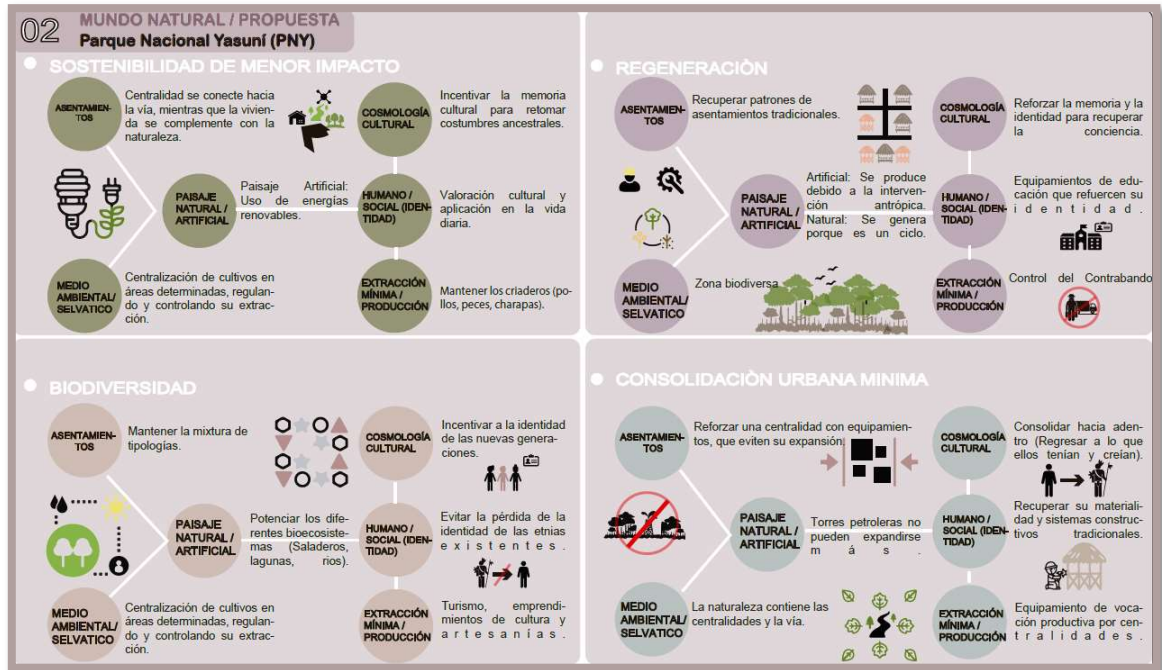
02 MUNDO NATURAL / PROPUESTA
Parque Nacional Yasuní (PNY)

SOSTENIBILIDAD DE MENOR IMPACTO

ASENTAMIENTOS
Centralidad se conecte hacia la vía, mientras que la vivienda se complemente con la naturaleza.

COSMOLOGÍA CULTURAL
Incentivar la memoria cultural para retomar costumbres ancestrales.

PAISAJE NATURAL / ARTIFICIAL
Paisaje Artificial: Uso de energías renovables.

HUMANO / SOCIAL (IDENTIDAD)
Valoración cultural y aplicación en la vida diaria.

MEDIO AMBIENTAL/ SELVATICO
Centralización de cultivos en áreas determinadas, regulando y controlando su extracción.

EXTRACCIÓN MÍNIMA / PRODUCCIÓN
Mantener los criaderos (pollos, peces, charapas).

REGENERACIÓN

ASENTAMIENTOS
Recuperar patrones de asentamientos tradicionales.

COSMOLOGÍA CULTURAL
Reforzar la memoria y la identidad para recuperar la conciencia.

PAISAJE NATURAL / ARTIFICIAL
Artificial: Se produce debido a la intervención antrópica.
Natural: Se genera porque es un ciclo.

HUMANO / SOCIAL (IDENTIDAD)
Equipamientos de educación que refuercen su identidad.

MEDIO AMBIENTAL/ SELVATICO
Zona biodiversa

EXTRACCIÓN MÍNIMA / PRODUCCIÓN
Control del Contrabando

BIODIVERSIDAD

ASENTAMIENTOS
Mantener la mixtura de tipologías.

COSMOLOGÍA CULTURAL
Incentivar a la identidad de las nuevas generaciones.

PAISAJE NATURAL / ARTIFICIAL
Potenciar los diferentes bioecosistemas (Saladeros, lagunas, rios).

HUMANO / SOCIAL (IDENTIDAD)
Evitar la pérdida de la identidad de las etnias existentes.

MEDIO AMBIENTAL/ SELVATICO
Centralización de cultivos en áreas determinadas, regulando y controlando su extracción.

EXTRACCIÓN MÍNIMA / PRODUCCIÓN
Turismo, emprendimientos de cultura y artesanías.

CONSOLIDACIÒN URBANA MINIMA

ASENTAMIENTOS
Reforzar una centralidad con equipamientos, que eviten su expansión.

COSMOLOGÍA CULTURAL
Consolidar hacia adentro (Regresar a lo que ellos tenían y creían).

PAISAJE NATURAL / ARTIFICIAL
Torres petroleras no pueden expandirse más.

HUMANO / SOCIAL (IDENTIDAD)
Recuperar su materialidad y sistemas constructivos tradicionales.

MEDIO AMBIENTAL/ SELVATICO
La naturaleza contiene las centralidades y la vía.

EXTRACCIÓN MÍNIMA / PRODUCCIÓN
Equipamiento de vocación productiva por centralidades.